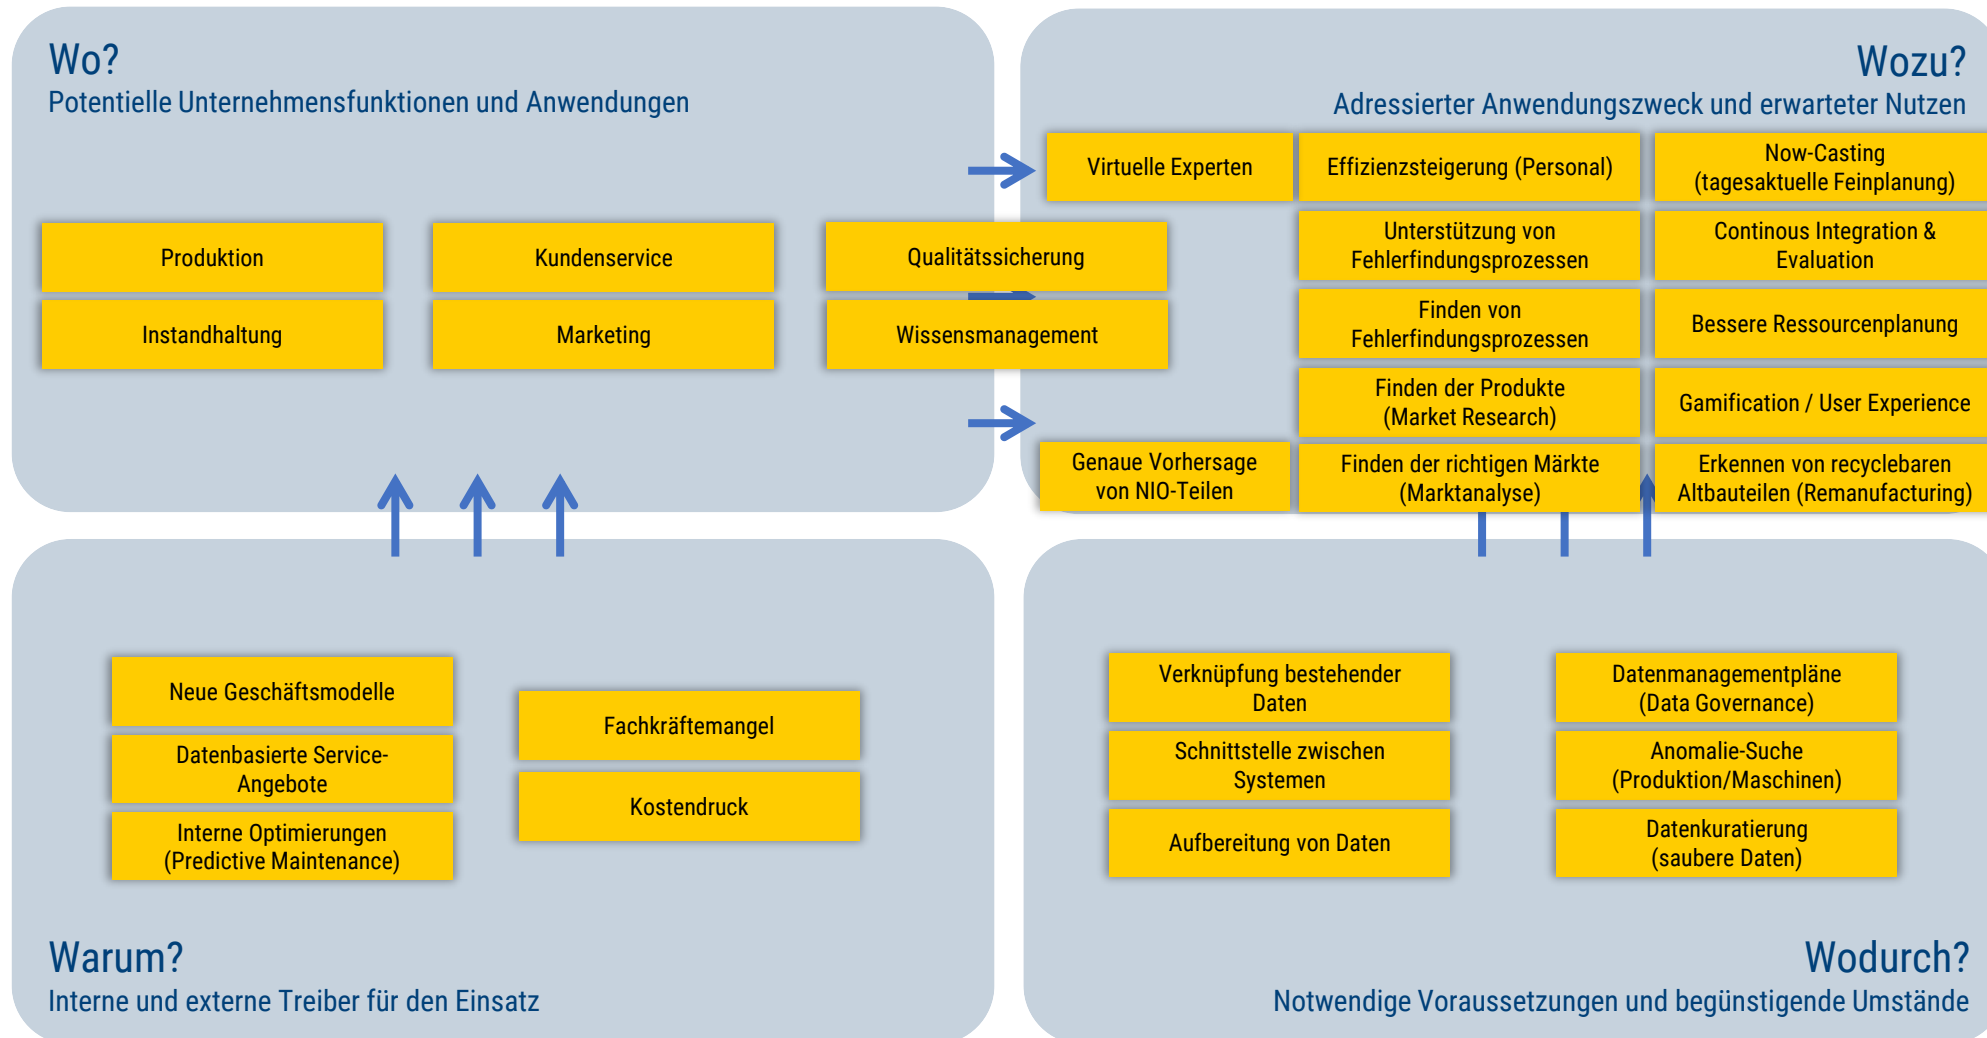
Wo?
Potentielle Unternehmensfunktionen und Anwendungen

Produktion

Kundenservice

Qualitätssicherung

Instandhaltung

Marketing

Wissensmanagement

Wozu?
Adressierter Anwendungszweck und erwarteter Nutzen

Virtuelle Experten

Effizienzsteigerung (Personal)

Now-Casting (tagesaktuelle Feinplanung)

Unterstützung von Fehlerfindungsprozessen

Continous Integration & Evaluation

Finden von Fehlerfindungsprozessen

Bessere Ressourcenplanung

Finden der Produkte (Market Research)

Gamification / User Experience

Genaue Vorhersage von NIO-Teilen

Finden der richtigen Märkte (Marktanalyse)

Erkennen von recyclebaren Altbauteilen (Remanufacturing)

Neue Geschäftsmodelle

Datenbasierte Service-Angebote

Interne Optimierungen (Predictive Maintenance)

Fachkräftemangel

Kostendruck

Warum?
Interne und externe Treiber für den Einsatz

Verknüpfung bestehender Daten

Schnittstelle zwischen Systemen

Aufbereitung von Daten

Datenmanagementpläne (Data Governance)

Anomalie-Suche (Produktion/Maschinen)

Datenkuratierung (saubere Daten)

Wodurch?
Notwendige Voraussetzungen und begünstigende Umstände